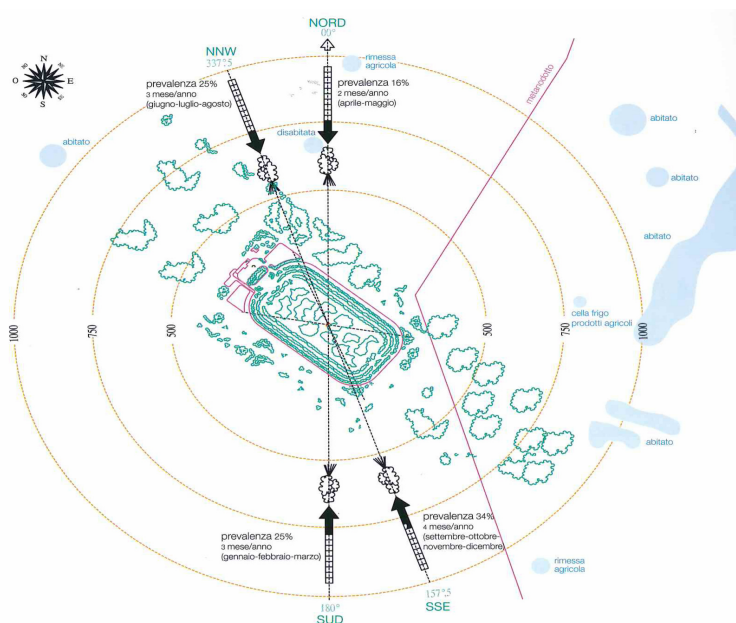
NORD
00°

NNW
337°5

N
O E
S

rimessa agricola

prevalenza 25%
3 mese/anno
(giugno-luglio-agosto)

prevalenza 16%
2 mese/anno
(aprile-maggio)

metanodotto

abitato

disabitata

abitato

abitato

abitato

1000

750

500

500

750

1000

cella frigo
prodotti agricoli

abitato

prevalenza 25%
3 mese/anno
(gennaio-febbraio-marzo)

prevalenza 34%
4 mese/anno
(settembre-ottobre-novembre-dicembre)

rimessa agricola

180°
SUD

157°5
SSE